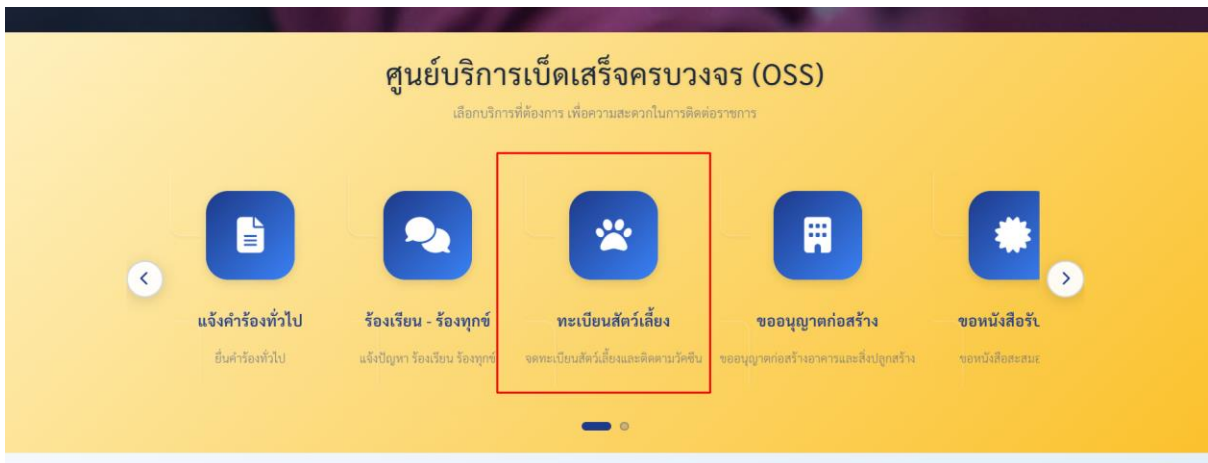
ศูนย์บริการเบ็ดเสร็จครบวงจร (OSS)

เลือกบริการที่ต้องการ เพื่อความสะดวกในการติดต่อราชการ

แจ้งคำร้องทั่วไป

ยื่นคำร้องทั่วไป

ร้องเรียน - ร้องทุกข์

แจ้งปัญหา ร้องเรียน ร้องทุกข์

ทะเบียนสัตว์เลี้ยง

จดทะเบียนสัตว์เลี้ยงและติดตามวัคซีน

ขออนุญาตก่อสร้าง

ขออนุญาตก่อสร้างอาคารและสิ่งปลูกสร้าง

ขอหนังสือรั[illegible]

ขอหนังสือสะสม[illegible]